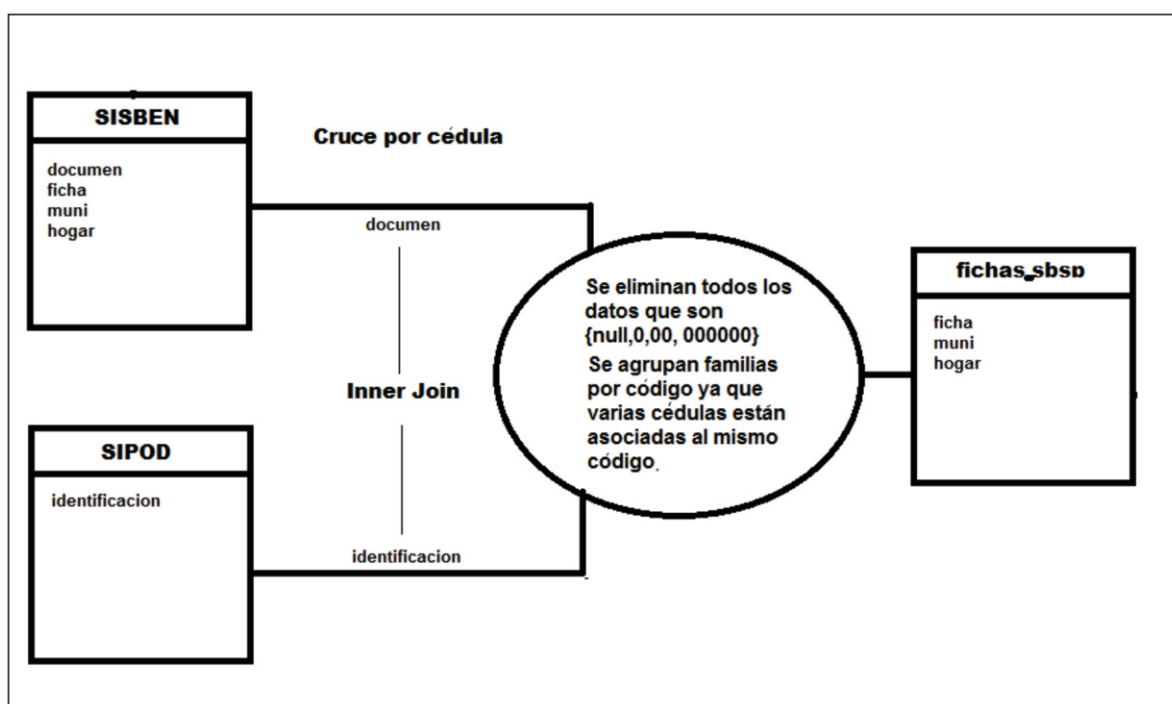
SISBEN

documen
ficha
muni
hogar

Cruce por cédula

documen

Inner Join

identificacion

SIPOD

identificacion

Se eliminan todos los datos que son {null,0,00, 000000}
Se agrupan familias por código ya que varias cédulas están asociadas al mismo código.

fichas_sbsp

ficha
muni
hogar